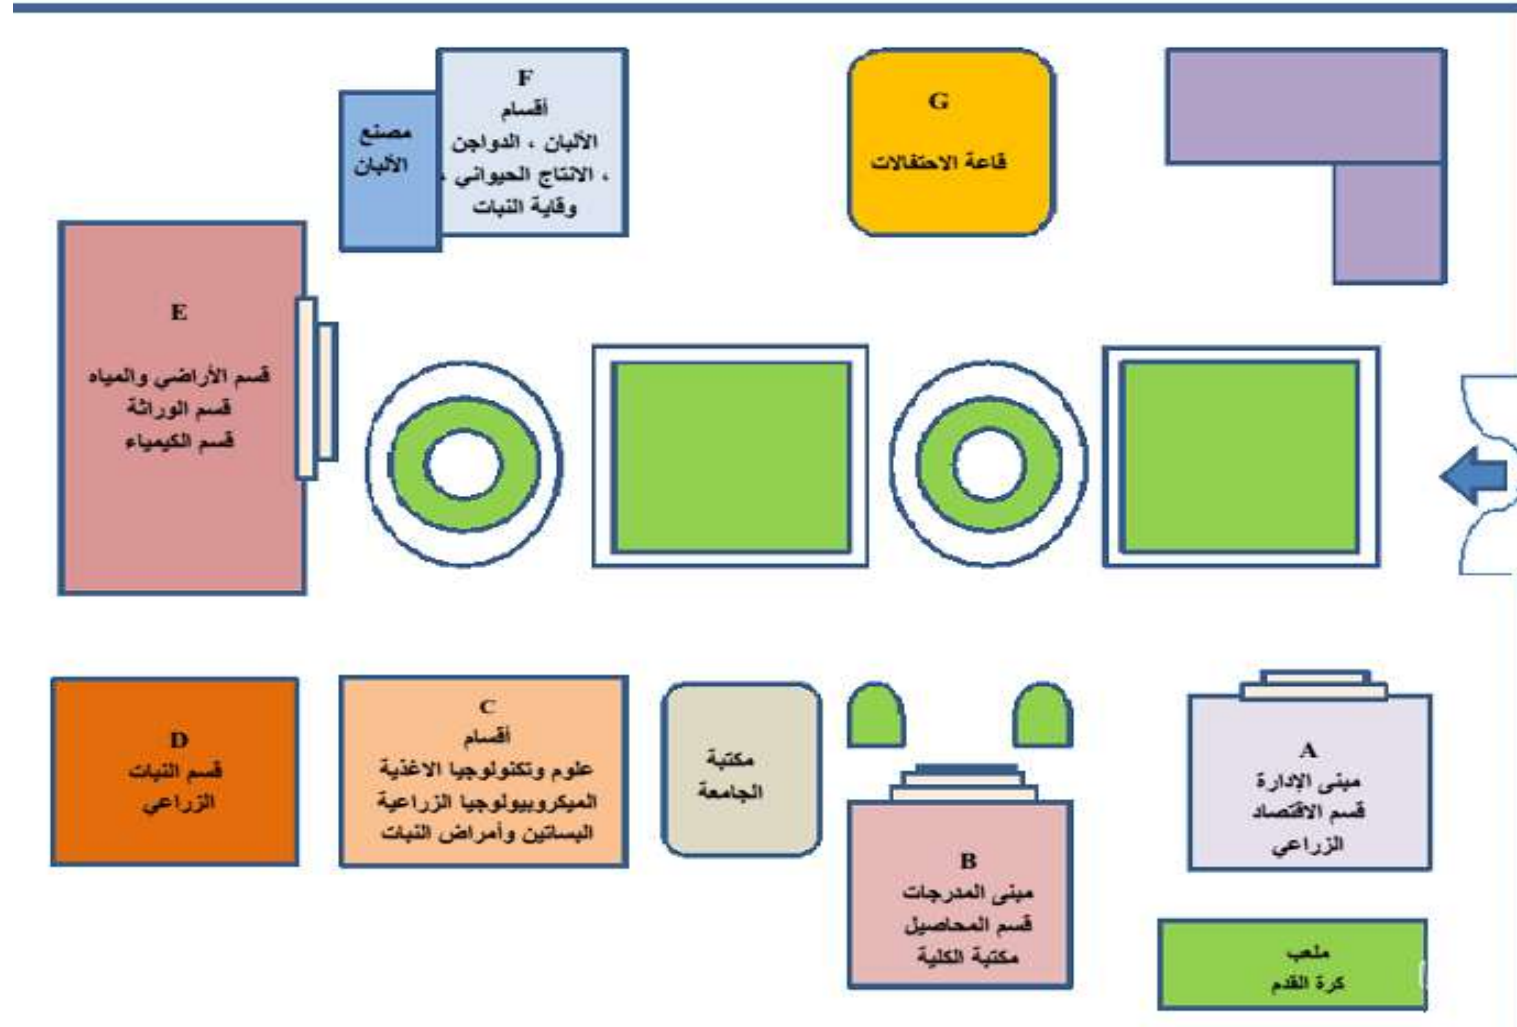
مصنع الألبان

F
أقسام
الألبان ، الدواجن ، الانتاج الحيواني ، وقاية النبات

G
قاعة الاحتفالات

E
قسم الأراضي والمياه
قسم الوراثة
قسم الكيمياء

D
قسم النبات الزراعي

C
أقسام
علوم وتكنولوجيا الاغذية
الميكروبيولوجيا الزراعية
البساتين وأمراض النبات

مكتبة الجامعة

B
مبنى المدرجات
قسم المحاصيل
مكتبة الكلية

A
مبنى الإدارة
قسم الاقتصاد الزراعي

ملعب
كرة القدم